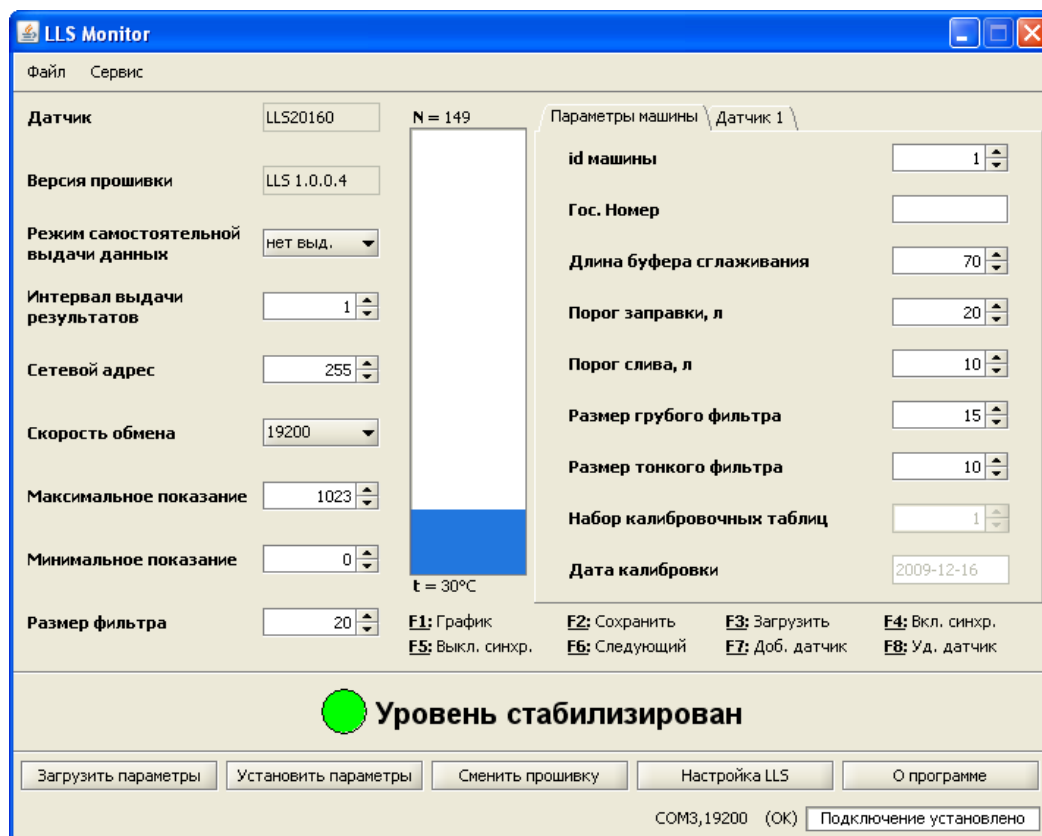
LLS Monitor

Файл Сервис

Датчик LLS20160

Версия прошивки LLS 1.0.0.4

Режим самостоятельной выдачи данных нет выд.

Интервал выдачи результатов 1

Сетевой адрес 255

Скорость обмена 19200

Максимальное показание 1023

Минимальное показание 0

Размер фильтра 20

N = 149

t = 30°C

Параметры машины | Датчик 1

id машины 1

Гос. Номер

Длина буфера сглаживания 70

Порог заправки, л 20

Порог слива, л 10

Размер грубого фильтра 15

Размер тонкого фильтра 10

Набор калибровочных таблиц 1

Дата калибровки 2009-12-16

F1: График F2: Сохранить F3: Загрузить F4: Вкл. синхр.
F5: Выкл. синхр. F6: Следующий F7: Доб. датчик F8: Уд. датчик

Уровень стабилизирован

Загрузить параметры | Установить параметры | Сменить прошивку | Настройка LLS | О программе

COM3,19200 (OK) Подключение установлено